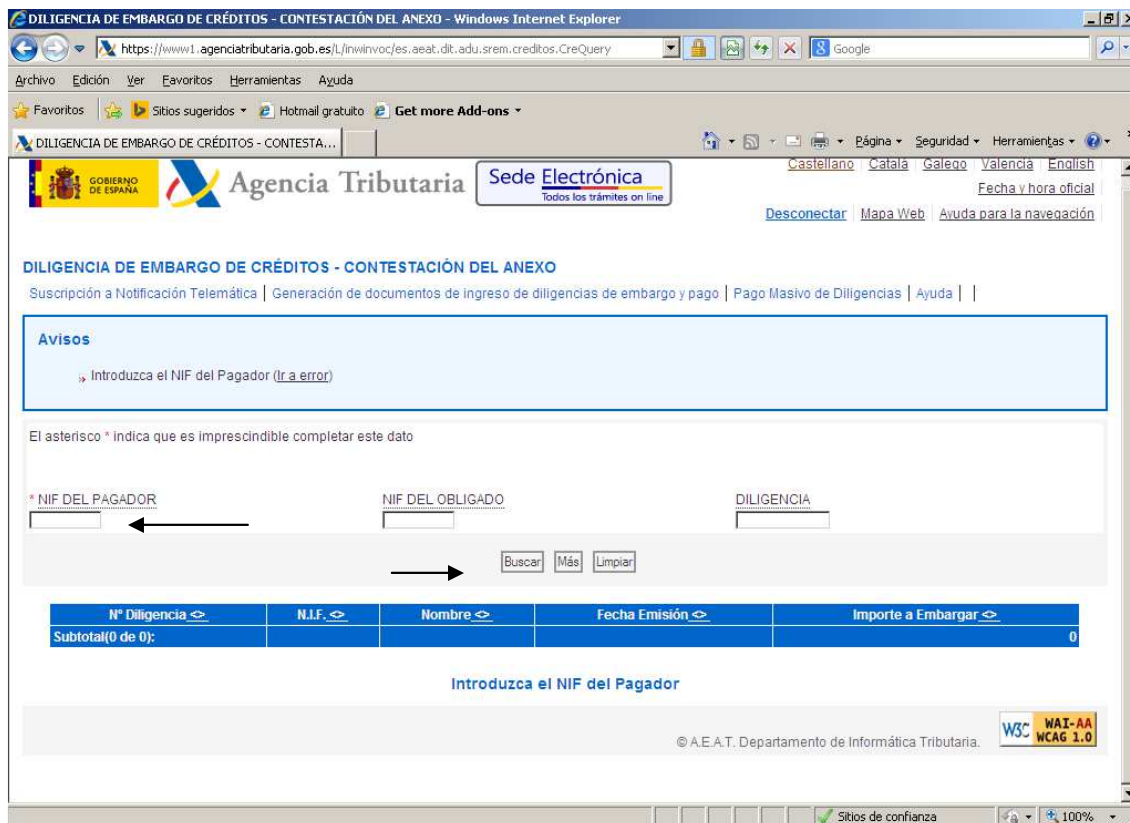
DILIGENCIA DE EMBARGO DE CRÉDITOS - CONTESTACIÓN DEL ANEXO - Windows Internet Explorer

https://www1.agenciatributaria.gob.es/L/inwinvoc/es.aeat.dit.adu.srem.creditos.CreQuery

Google

Archivo Edición Ver Favoritos Herramientas Ayuda

Favoritos Sitios sugeridos Hotmail gratuito Get more Add-ons

DILIGENCIA DE EMBARGO DE CRÉDITOS - CONTESTA...

Página Seguridad Herramientas

GOBIERNO DE ESPAÑA

Agencia Tributaria

Sede Electrónica
Todos los trámites on line

Castellano | Català | Galego | Valencià | English

Fecha y hora oficial

Desconectar | Mapa Web | Ayuda para la navegación

DILIGENCIA DE EMBARGO DE CRÉDITOS - CONTESTACIÓN DEL ANEXO

Suscripción a Notificación Telemática | Generación de documentos de ingreso de diligencias de embargo y pago | Pago Masivo de Diligencias | Ayuda | |

Avisos

Introduzca el NIF del Pagador (Ir a error)

El asterisco * indica que es imprescindible completar este dato

* NIF DEL PAGADOR

NIF DEL OBLIGADO

DILIGENCIA

Buscar Más Limpiar

| Nº Diligencia | N.I.F. | Nombre | Fecha Emisión | Importe a Embargar |
|---|---|---|---|---|
| Subtotal(0 de 0): | | | | 0 |

Introduzca el NIF del Pagador

© A.E.A.T. Departamento de Informática Tributaria.

W3C WAI-AA WCAG 1.0

Sitios de confianza

100%